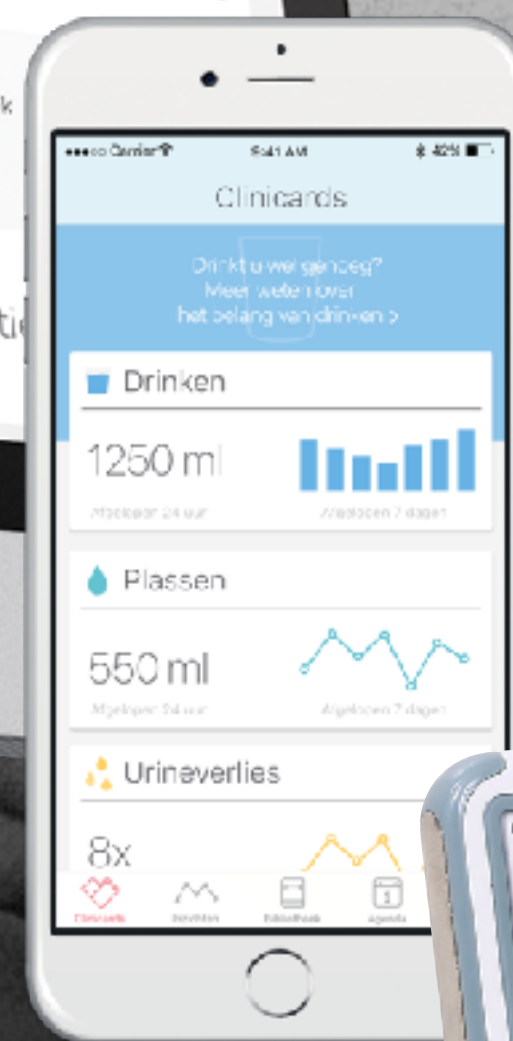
k

ti

●●●○○ Carrier 9:41 AM 42%

Clinicards

Drinkt u wel genoeg? Meer weten over het belang van drinken >

Drinken

1250 ml

Afgelopen 24 uur

Afgelopen 7 dagen

Plassen

550 ml

Afgelopen 24 uur

Afgelopen 7 dagen

Urineverlies

8x

Clinicards

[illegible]

Bibliotheek

Agenda

1